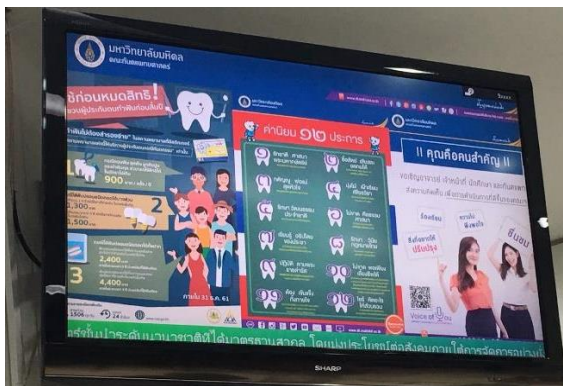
มหาวิทยาลัยมหิดล
คณะทันตแพทยศาสตร์

ใช้ก่อนหมดสิทธิ์!

900

2,500

2

2,400

3

4,400

ภายใน 31 ธ.ค. 61

ค่านิยม ๑๒ ประการ

๑

๒

๓

๔

๕

๖

๗

๘

๙

๑๐

๑๑

๑๒

|| คุณคือคนสำคัญ ||

ร้องเรียน

ชมเชย

ยินดีรับฟัง

ปรับปรุง

Voice of

SHARP

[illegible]ประเภทนมาตรฐานสากล โดยมุ่งประโยชน์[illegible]